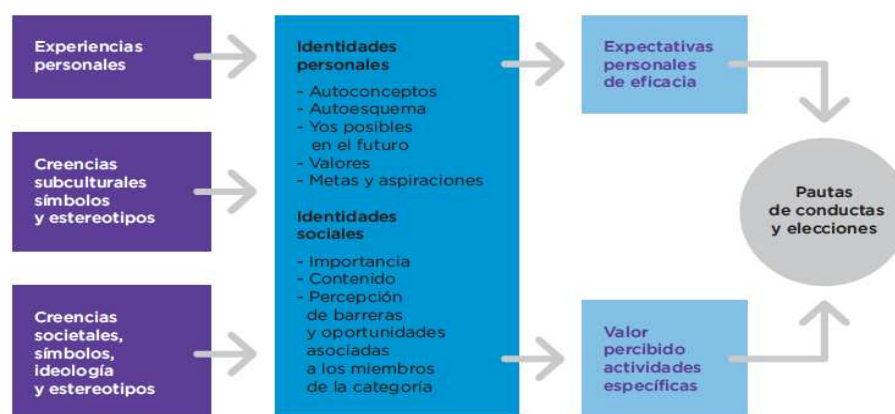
Experiencias personales

Creencias subculturales símbolos y estereotipos

Creencias societales, símbolos, ideología y estereotipos

Identidades personales

- Autoconceptos
- Autoesquema
- Yos posibles en el futuro
- Valores
- Metas y aspiraciones

Identidades sociales

- Importancia
- Contenido
- Percepción de barreras y oportunidades asociadas a los miembros de la categoría

Expectativas personales de eficacia

Valor percibido actividades específicas

Pautas de conductas y elecciones